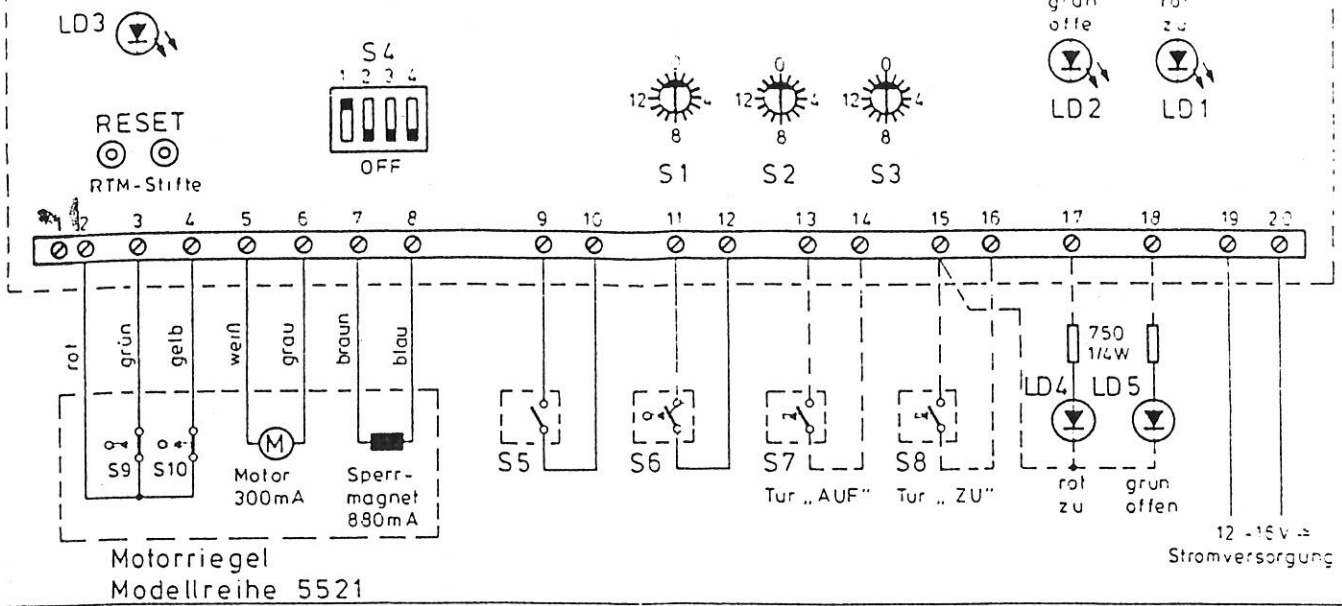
LD3

S4
1 2 3 4
OFF

RESET
RTM-Stifte

0
12 4
8
S1

0
12 4
8
S2

0
12 4
8
S3

grün
offe
LD2

rot
zu
LD1

1 2 3 4 5 6 7 8 9 10 11 12 13 14 15 16 17 18 19 20

rot grün gelb weiß grau braun blau

S9 S10

M
Motor
300mA

Sperrmagnet
880mA

S5 S6 S7 S8

Tur „AUF"

Tur „ZU"

750
1/4W

LD4 LD5

rot
zu

grun
offen

12 - 15V =
Stromversorgung

Motorriegel
Modellreihe 5521